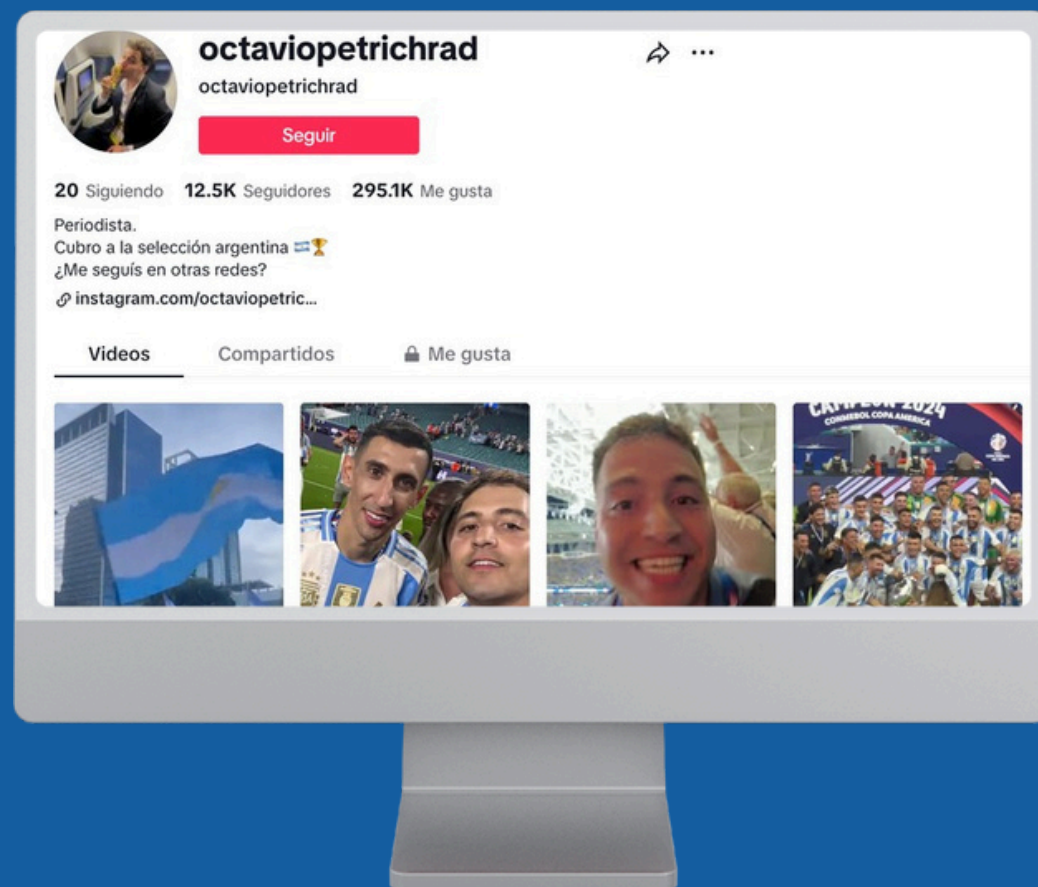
octaviopetrichrad
octaviopetrichrad
Seguir
20 Siguiendo 12.5K Seguidores 295.1K Me gusta
Periodista.
Cubro a la selección argentina 🇦🇷🏆
¿Me seguís en otras redes?
instagram.com/octaviopetric...
Videos
Compartidos
Me gusta
CAMPEON 2024
CONMEBOL COPA AMERICA